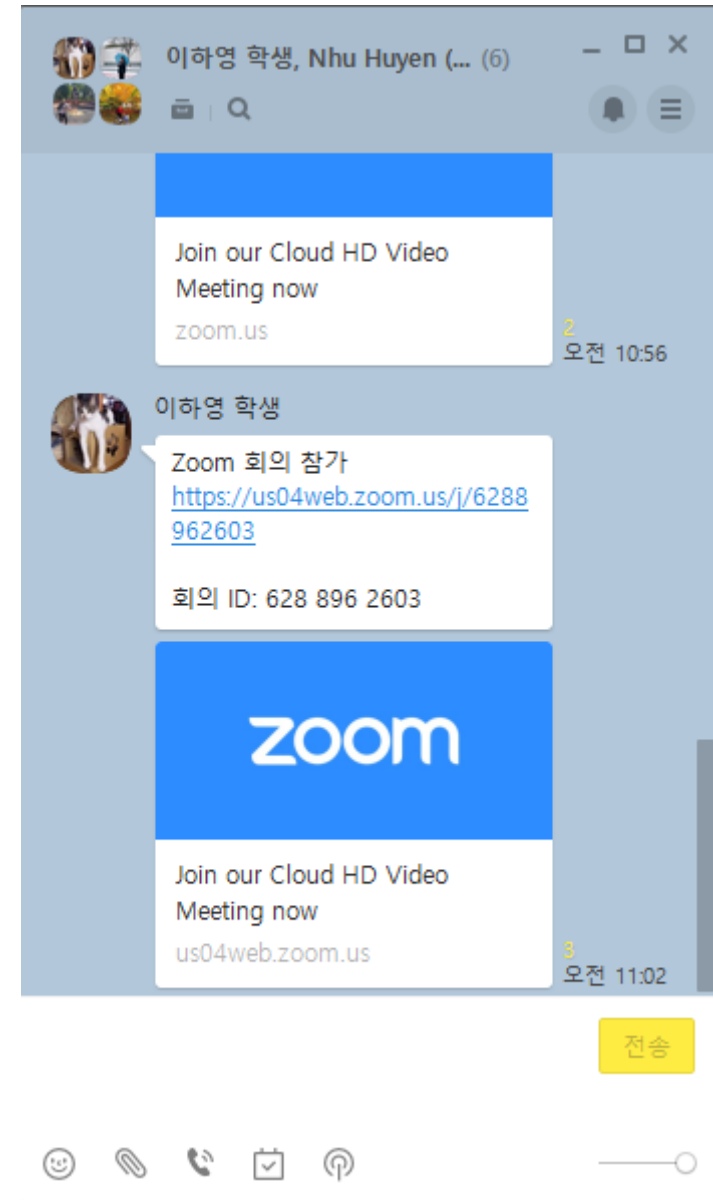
이하영 학생, Nhu Huyen (... (6)

Join our Cloud HD Video Meeting now
zoom.us

2
오전 10:56

이하영 학생

Zoom 회의 참가
https://us04web.zoom.us/j/6288962603

회의 ID: 628 896 2603

zoom

Join our Cloud HD Video Meeting now
us04web.zoom.us

3
오전 11:02

전송